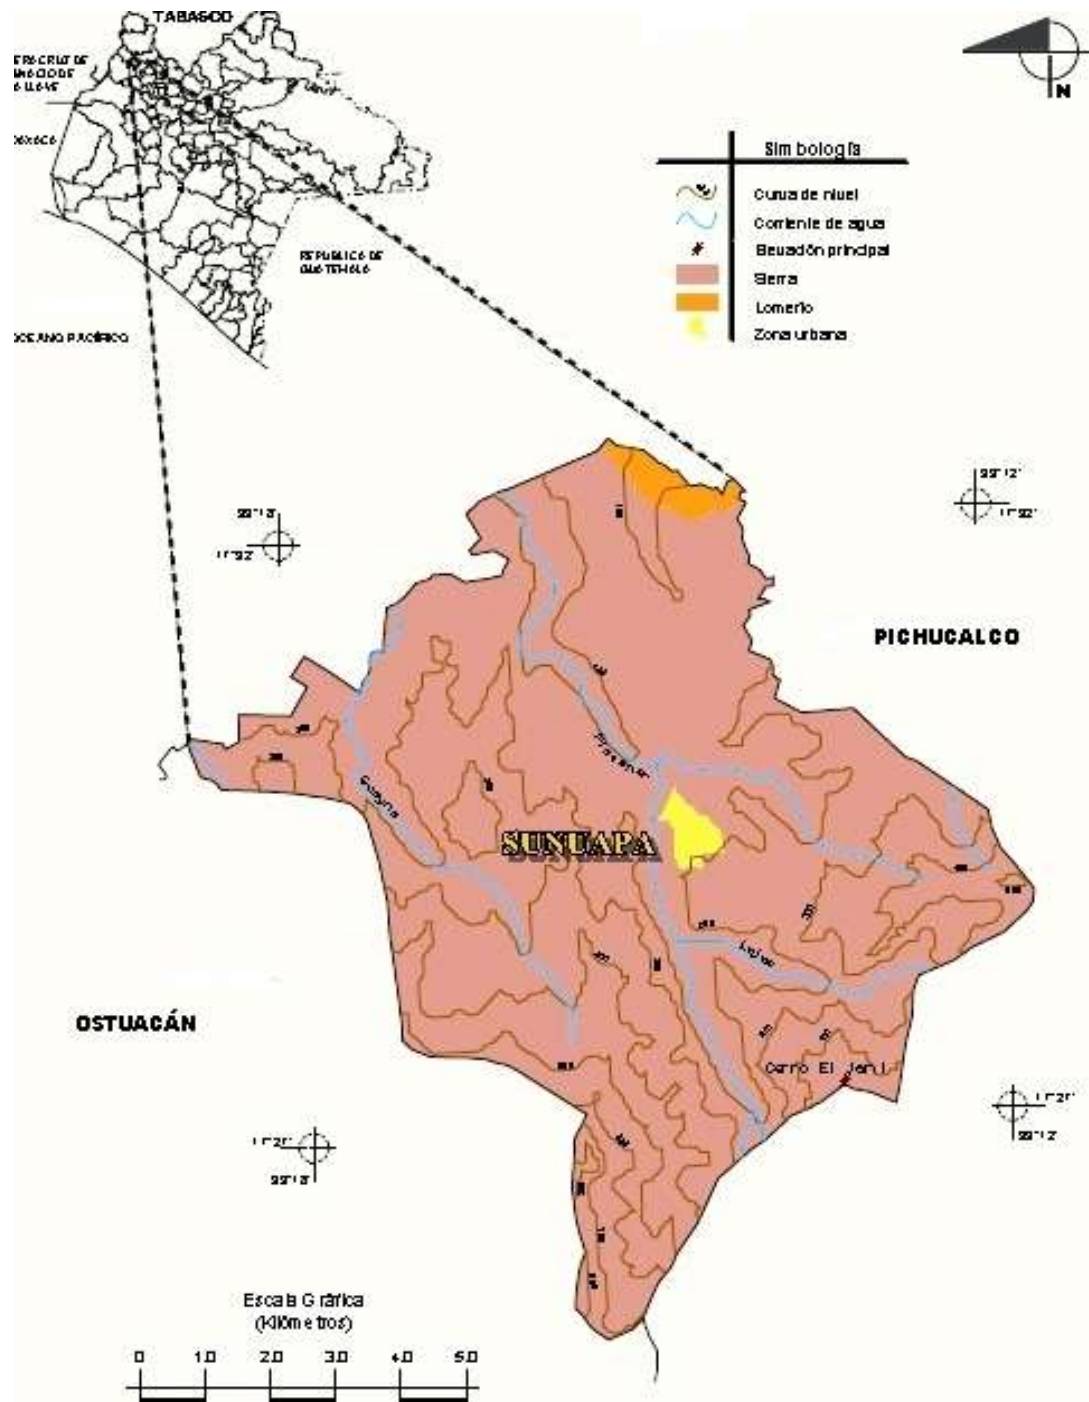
TABASCO

VERACRUZ DE IGNACIO DE LA LLAVE

OAXACA

REPUBLICA DE GUATEMALA

OCEANO PACIFICO

N

Simbología

Curva de nivel

Corriente de agua

Elevación principal

Sierra

Lomerío

Zona urbana

PICHUCALCO

SUNUAPA

OSTUACÁN

Cerro El Jerul

Escala Gráfica (Kilómetros)

0 1.0 2.0 3.0 4.0 5.0